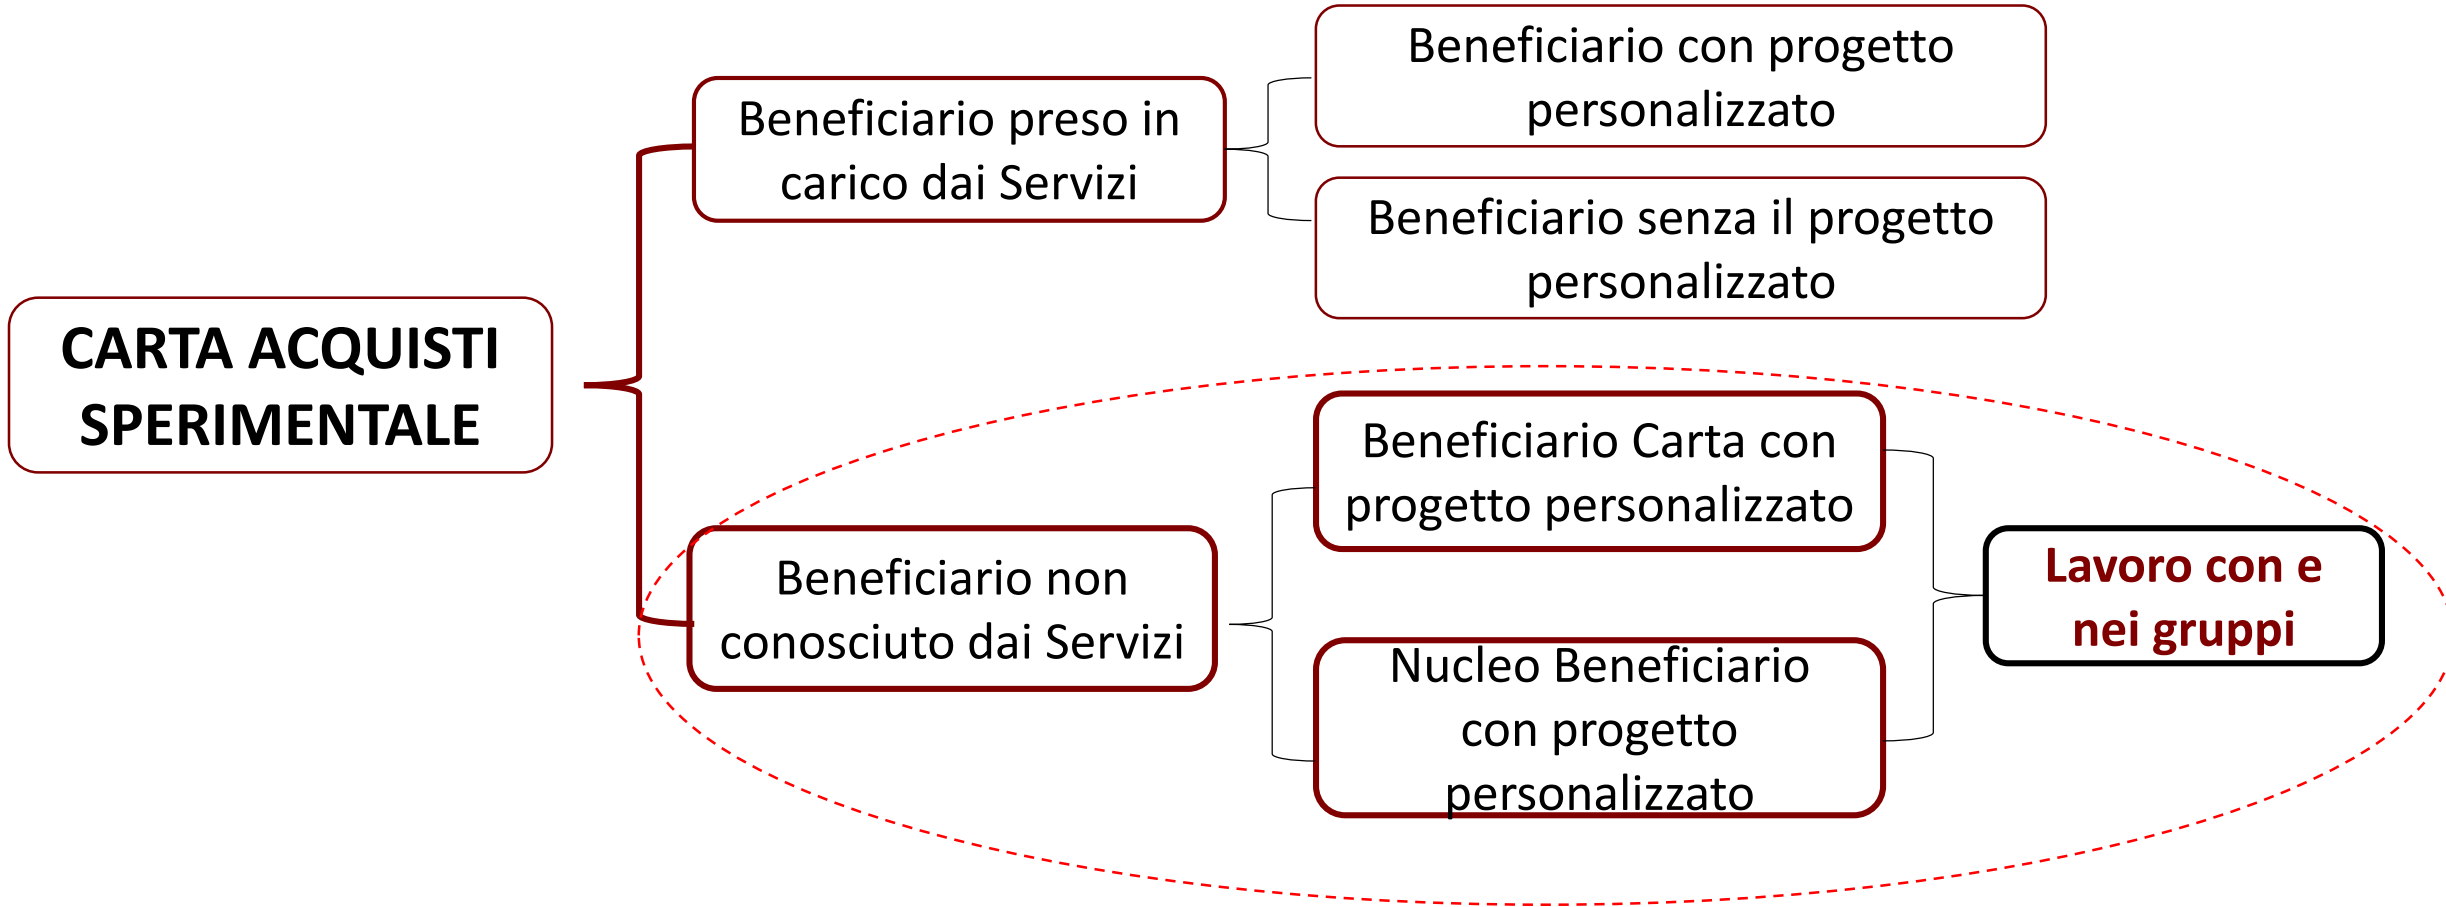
CARTA ACQUISTI SPERIMENTALE

Beneficiario preso in carico dai Servizi

Beneficiario con progetto personalizzato

Beneficiario senza il progetto personalizzato

Beneficiario non conosciuto dai Servizi

Beneficiario Carta con progetto personalizzato

Nucleo Beneficiario con progetto personalizzato

Lavoro con e nei gruppi